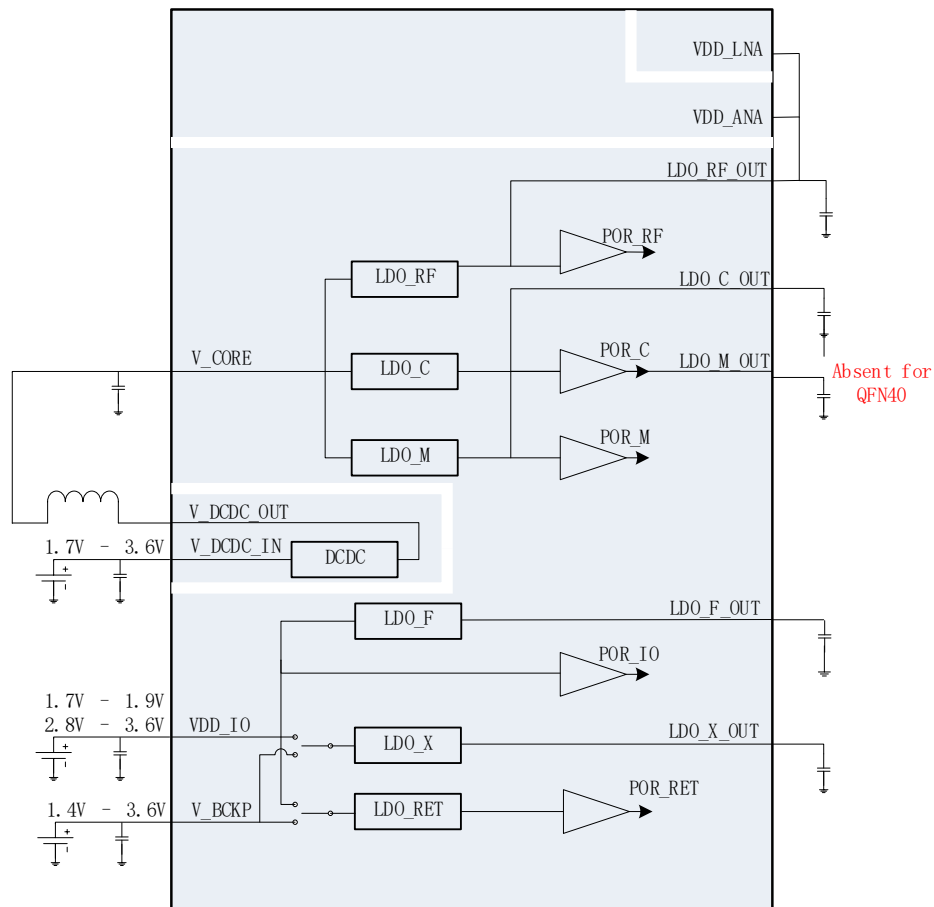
VDD_LNA
VDD_ANA
LDO_RF_OUT
POR_RF
LDO_RF
LDO_C_OUT
V_CORE
LDO_C
POR_C
LDO_M_OUT
Absent for QFN40
LDO_M
POR_M
V_DCDC_OUT
1.7V - 3.6V
V_DCDC_IN
DCDC
LDO_F
LDO_F_OUT
POR_IO
1.7V - 1.9V
2.8V - 3.6V
VDD_IO
LDO_X
LDO_X_OUT
1.4V - 3.6V
V_BCKP
LDO_RET
POR_RET